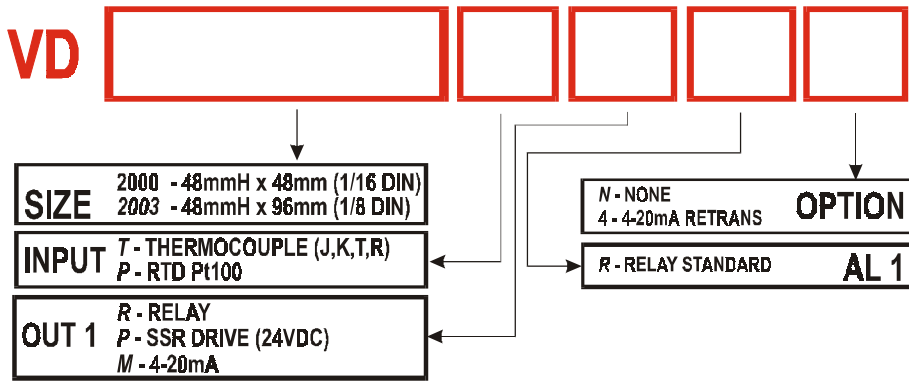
VD

SIZE
2000 - 48mmH x 48mm (1/16 DIN)
2003 - 48mmH x 96mm (1/8 DIN)

INPUT
T - THERMOCOUPLE (J,K,T,R)
P - RTD Pt100

OUT 1
R - RELAY
P - SSR DRIVE (24VDC)
M - 4-20mA

N - NONE
4 - 4-20mA RETRANS
OPTION

R - RELAY STANDARD
AL 1